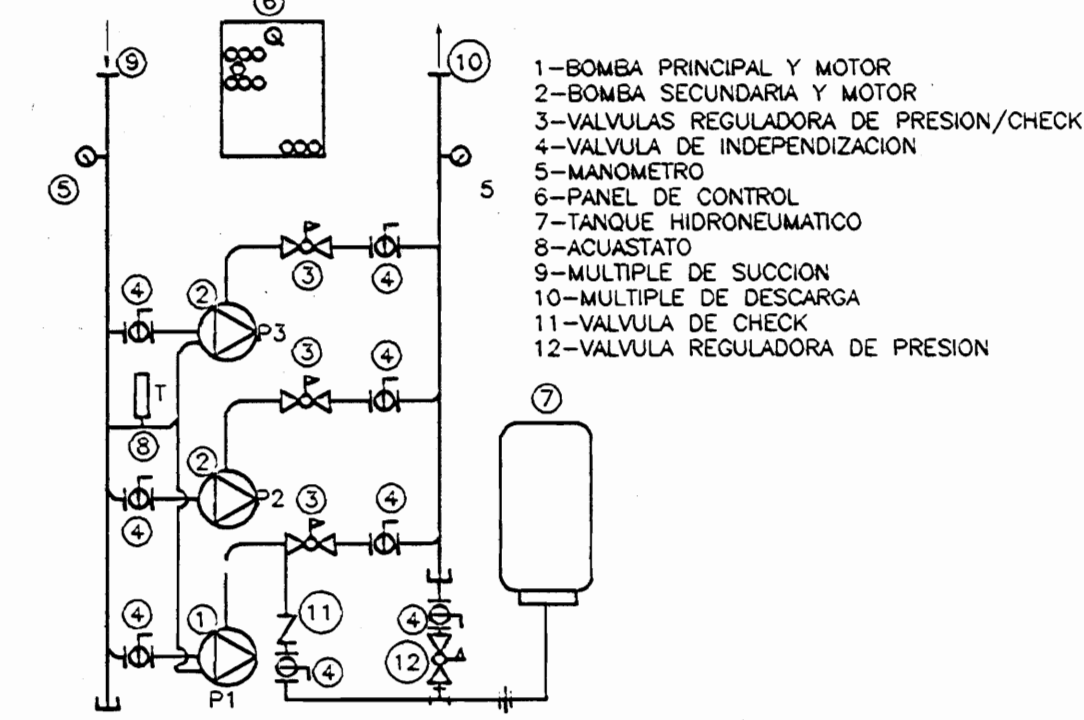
6
Q
9
10
5
5
1–BOMBA PRINCIPAL Y MOTOR
2–BOMBA SECUNDARIA Y MOTOR
3–VALVULAS REGULADORA DE PRESION/CHECK
4–VALVULA DE INDEPENDIZACION
5–MANOMETRO
6–PANEL DE CONTROL
7–TANQUE HIDRONEUMATICO
8–ACUASTATO
9–MULTIPLE DE SUCCION
10–MULTIPLE DE DESCARGA
11–VALVULA DE CHECK
12–VALVULA REGULADORA DE PRESION
3
4
4
2
P3
3
4
T
8
7
2
P2
3
4
4
11
4
4
1
12
4
P1